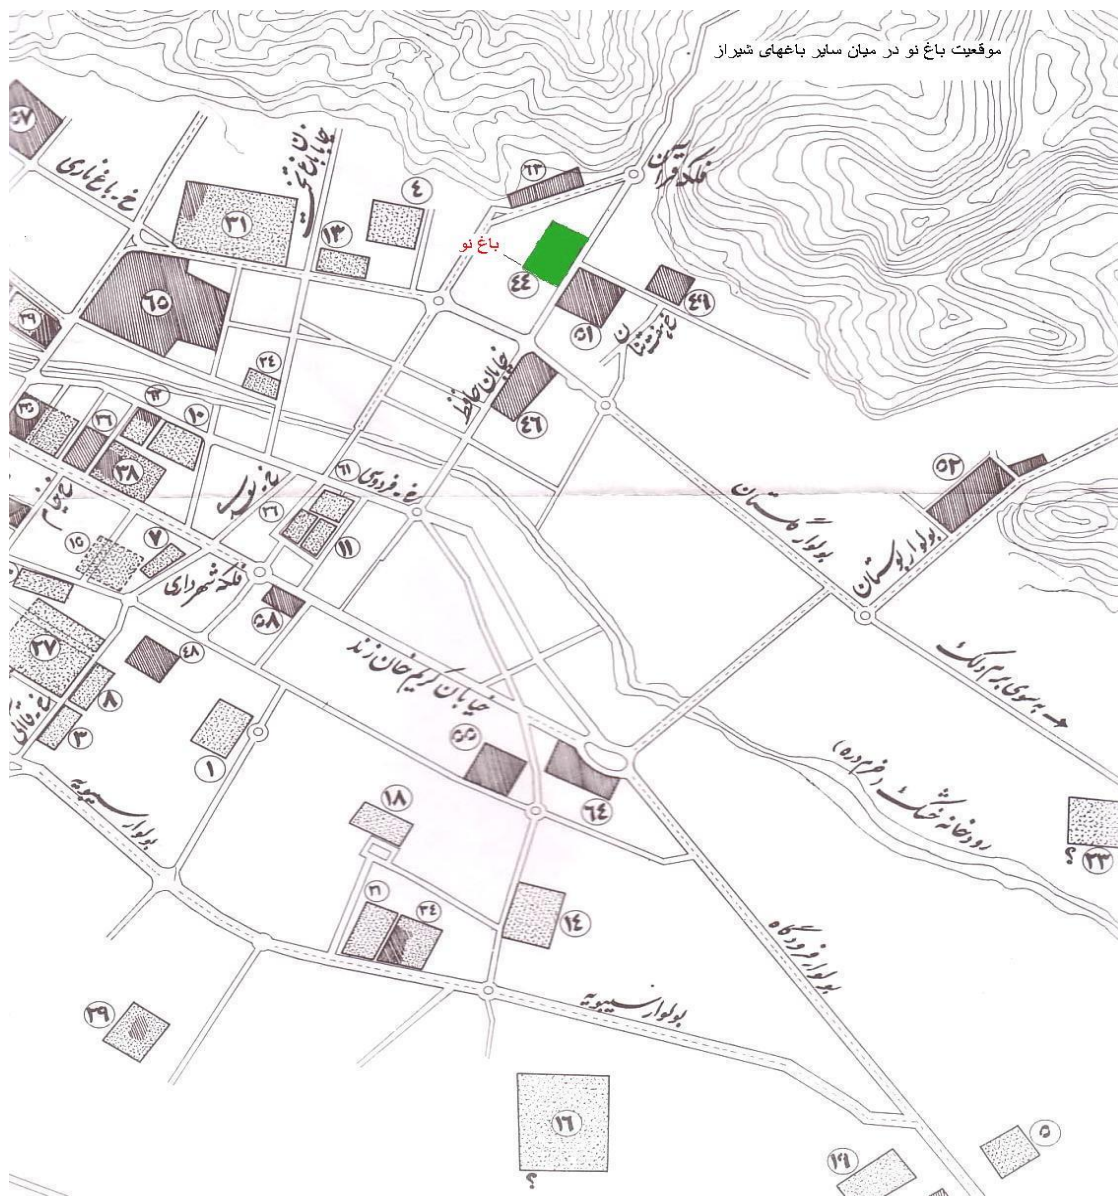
موقعیت باغ نو در میان سایر باغهای شیراز

باغ نو

۶۷
خ . باغ نازی
خیابان تختی
۳۱
۴
۱۳
۶۳
فلکه قرآن
۴۴
۶۵
۵۱
۴۹
۲۹
۲۴
خیابان حافظ
۴۶
۱۹
۱۰
۳۵
۳۶
۳۸
باغ نو
۶۱
خ . فردوسی
۵۲
بولوار گلستان
بولوار بوستان
۱۵
۷
۲۶
۱۱
فلکه شهرداری
۵۸
۲۷
۴۸
به سوی پرسپولیس
خیابان کریم خان زند
۸
۳
۱
۶۶
۶۴
رودخانه خشک (خرم دره)
بولوار سیبویه
۱۸
۳۳
۲۱
۳۴
۱۴
بولوار فرودگاه
۳۹
بولوار سیبویه
۱۶
۱۹
۵
؟